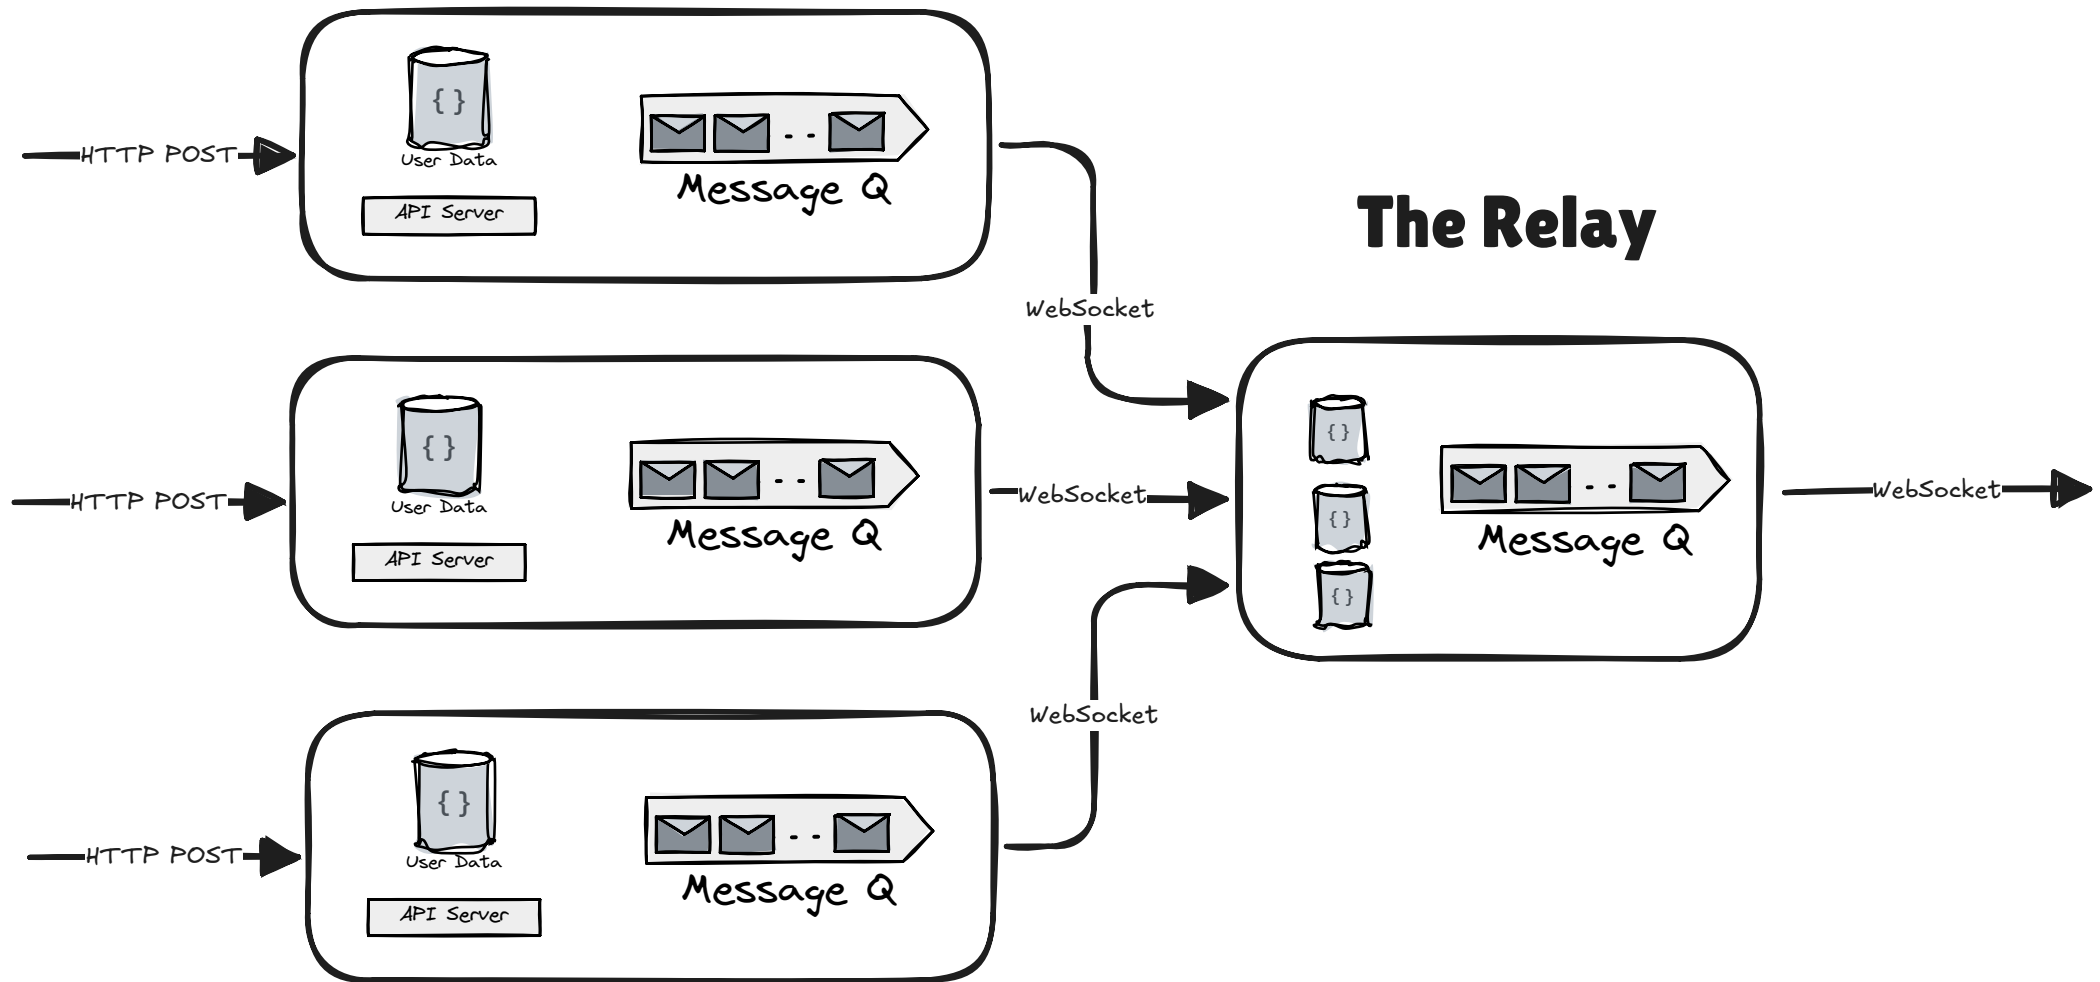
HTTP POST

{ }

User Data

API Server

. .

Message Q

The Relay

WebSocket

HTTP POST

{ }

User Data

API Server

. .

Message Q

WebSocket

{ }

{ }

{ }

. .

Message Q

WebSocket

WebSocket

HTTP POST

{ }

User Data

API Server

. .

Message Q